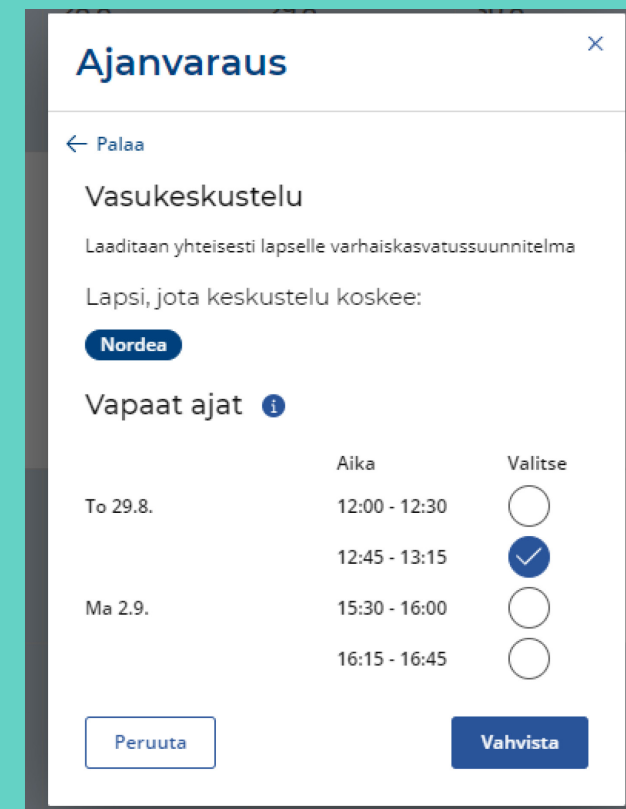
Ajanvaraus

×

← Palaa

Vasukeskustelu

Laaditaan yhteisesti lapselle varhaiskasvatussuunnitelma

Lapsi, jota keskustelu koskee:

Nordea

Vapaat ajat

| | Aika | Valitse |
|---|---|---|
| To 29.8. | 12:00 - 12:30 | |
| | 12:45 - 13:15 | |
| Ma 2.9. | 15:30 - 16:00 | |
| | 16:15 - 16:45 | |

Peruuta

Vahvista